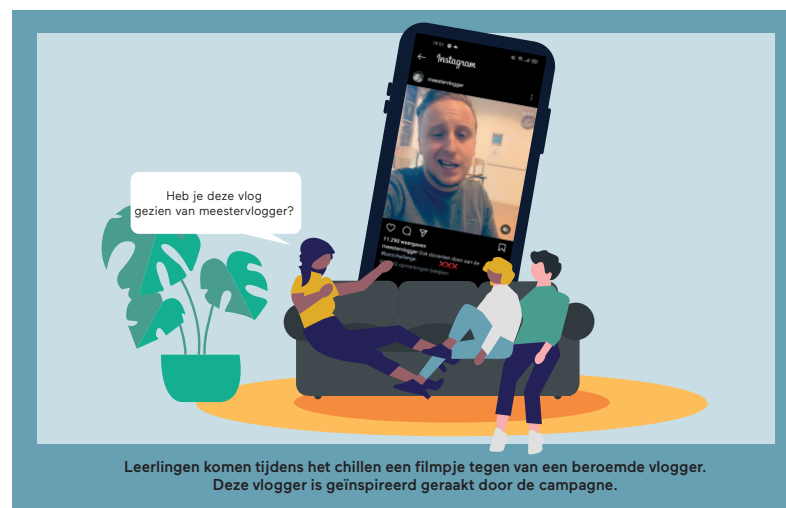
Heb je deze vlog gezien van meestervlogger?

Instagram

meestervlogger

11.290 weergaven

meestervlogger Ook docenten doen aan de #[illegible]challenge

XXX

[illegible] opmerkingen bekijken

Leerlingen komen tijdens het chillen een filmpje tegen van een beroemde vlogger. Deze vlogger is geïnspireerd geraakt door de campagne.